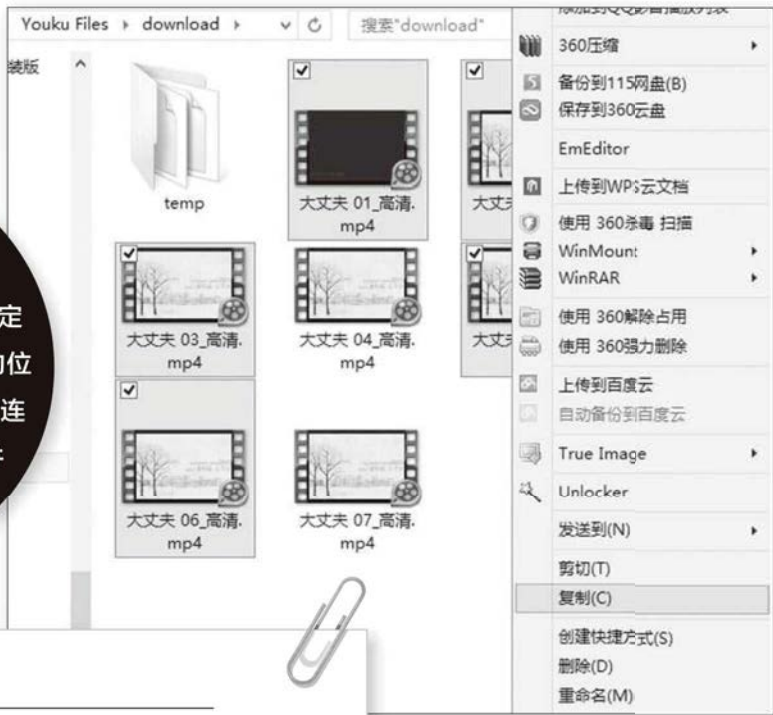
Youku Files ▸ download ▸
搜索"download"
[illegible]装版
temp
大丈夫 01_高清.mp4
大丈夫 03_高清.mp4
大丈夫 04_高清.mp4
大丈夫 06_高清.mp4
大丈夫 07_高清.mp4
大丈夫
大丈夫
定
位
连
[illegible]
360压缩
备份到115网盘(B)
保存到360云盘
EmEditor
上传到WPS云文档
使用 360杀毒 扫描
WinMount
WinRAR
使用 360解除占用
使用 360强力删除
上传到百度云
自动备份到百度云
True Image
Unlocker
发送到(N)
剪切(T)
复制(C)
创建快捷方式(S)
删除(D)
重命名(M)